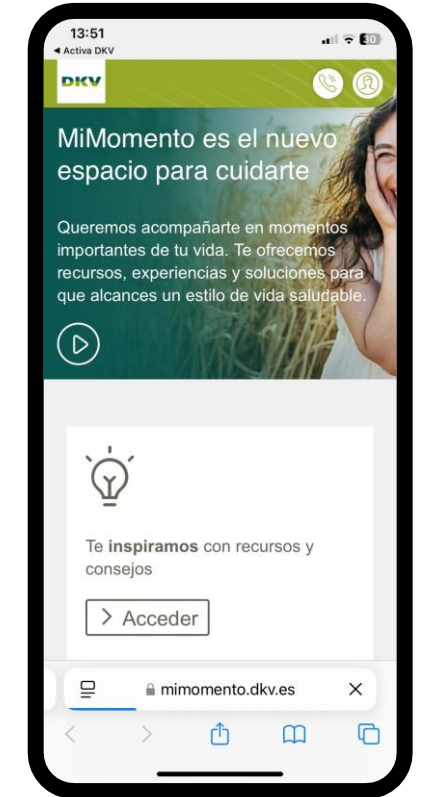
13:51
◂ Activa DKV
30

DKV

MiMomento es el nuevo espacio para cuidarte

Queremos acompañarte en momentos importantes de tu vida. Te ofrecemos recursos, experiencias y soluciones para que alcances un estilo de vida saludable.

Te **inspiramos** con recursos y consejos

> Acceder

mimomento.dkv.es
×